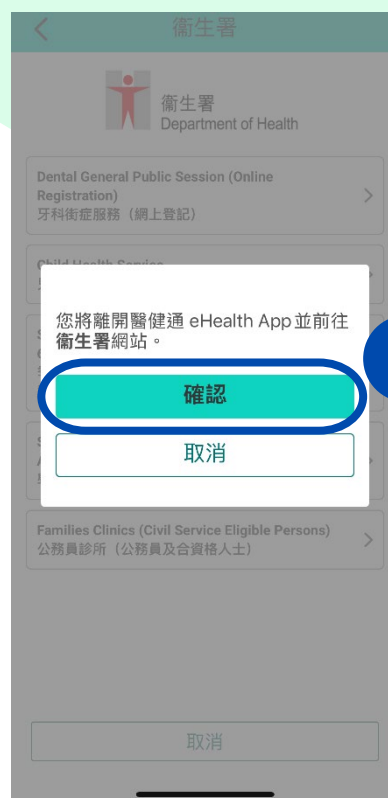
衞生署

衞生署
Department of Health

Dental General Public Session (Online Registration)
牙科街症服務（網上登記）

Child Health Service
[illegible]

您將離開醫健通 eHealth App 並前往**衞生署**網站。

確認

取消

Families Clinics (Civil Service Eligible Persons)
公務員診所（公務員及合資格人士）

取消